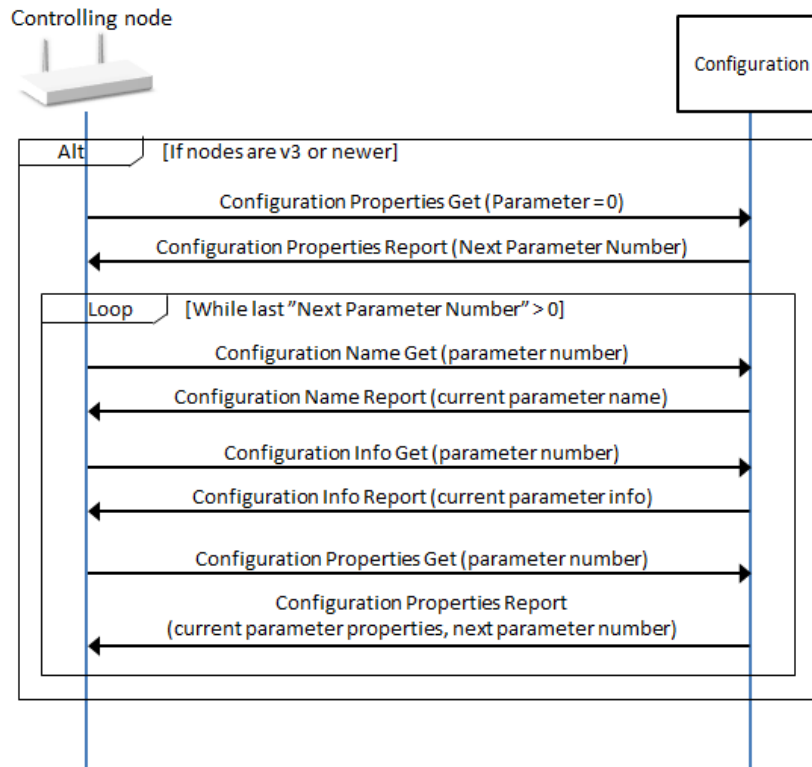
Controlling node

Configuration

Alt

[If nodes are v3 or newer]

Configuration Properties Get (Parameter = 0)

Configuration Properties Report (Next Parameter Number)

Loop

[While last "Next Parameter Number" > 0]

Configuration Name Get (parameter number)

Configuration Name Report (current parameter name)

Configuration Info Get (parameter number)

Configuration Info Report (current parameter info)

Configuration Properties Get (parameter number)

Configuration Properties Report (current parameter properties, next parameter number)